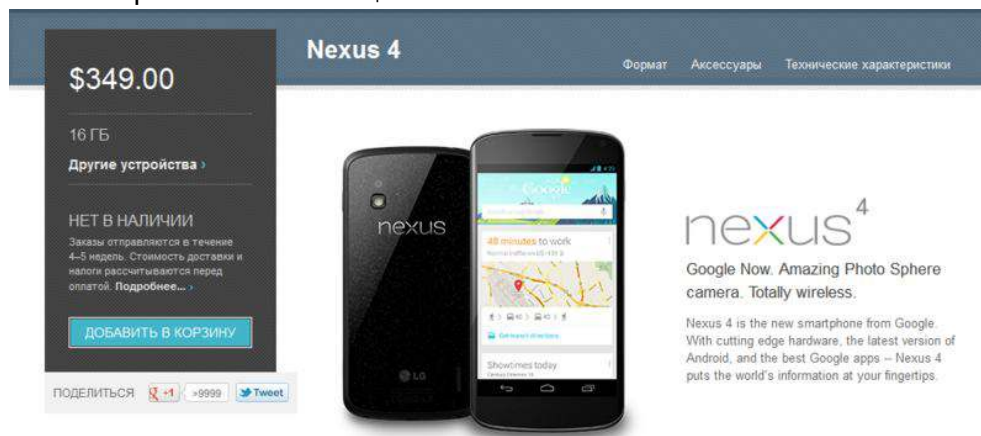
$349.00

16 ГБ

Другие устройства ›

НЕТ В НАЛИЧИИ

Заказы отправляются в течение 4–5 недель. Стоимость доставки и налоги рассчитываются перед оплатой. Подробнее... ›

ДОБАВИТЬ В КОРЗИНУ

ПОДЕЛИТЬСЯ +1 >9999 Tweet

Nexus 4

Формат Аксессуары Технические характеристики

nexus

Google

48 minutes to work

Showtimes today

LG

nexus 4

Google Now. Amazing Photo Sphere camera. Totally wireless.

Nexus 4 is the new smartphone from Google. With cutting edge hardware, the latest version of Android, and the best Google apps -- Nexus 4 puts the world's information at your fingertips.